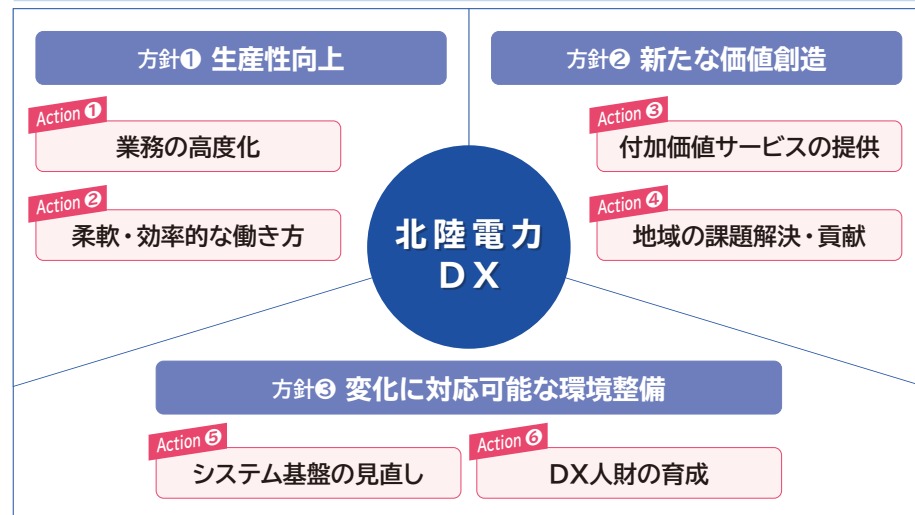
方針❶ 生産性向上

Action ❶
業務の高度化

Action ❷
柔軟・効率的な働き方

方針❷ 新たな価値創造

Action ❸
付加価値サービスの提供

Action ❹
地域の課題解決・貢献

北陸電力
DX

方針❸ 変化に対応可能な環境整備

Action ❺
システム基盤の見直し

Action ❻
DX人財の育成